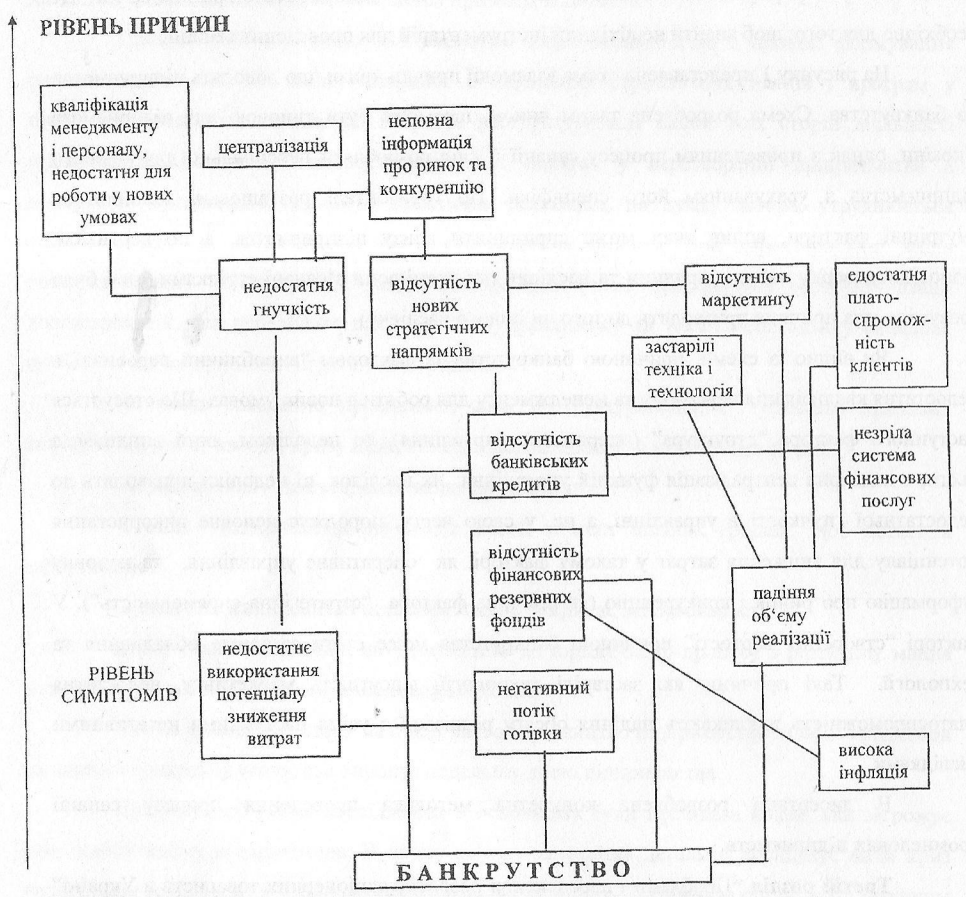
РІВЕНЬ ПРИЧИН

кваліфікація менеджменту і персоналу, недостатня для роботи у нових умовах

централізація

неповна інформація про ринок та конкуренцію

недостатня гнучкість

відсутність нових стратегічних напрямків

відсутність маркетингу

едостатня платоспроможність клієнтів

застарілі техніка і технологія

відсутність банківських кредитів

незріла система фінансових послуг

відсутність фінансових резервних фондів

падіння об'єму реалізації

РІВЕНЬ СИМПТОМІВ

недостатнє використання потенціалу зниження витрат

негативний потік готівки

висока інфляція

БАНКРУТСТВО